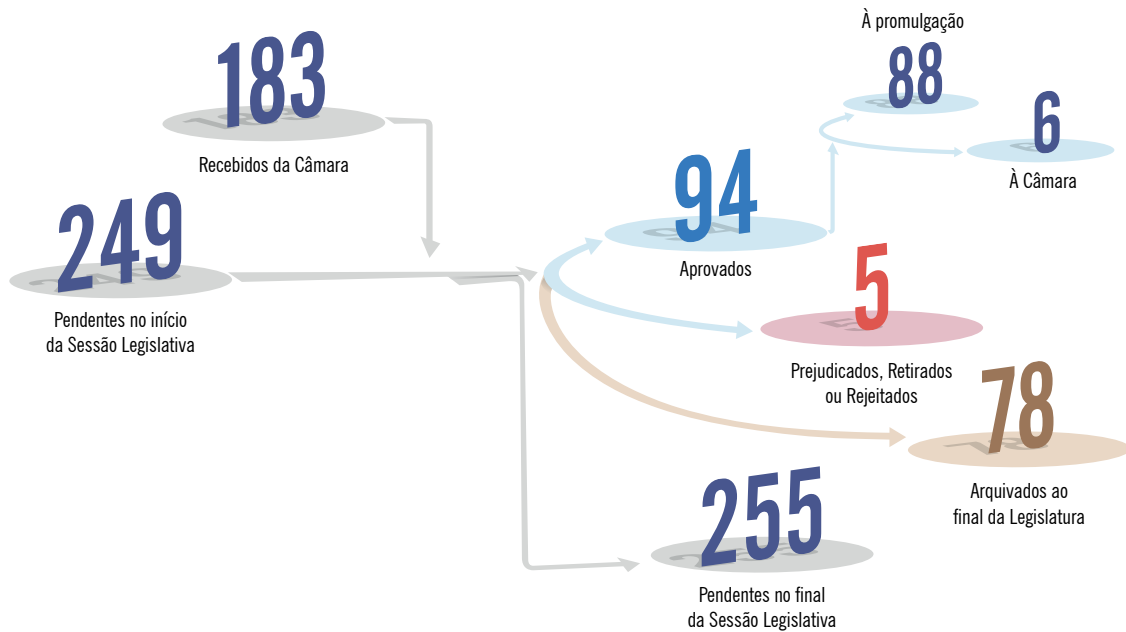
183

Recebidos da Câmara

249

Pendentes no início da Sessão Legislativa

À promulgação

88

6

À Câmara

94

Aprovados

5

Prejudicados, Retirados ou Rejeitados

78

Arquivados ao final da Legislatura

255

Pendentes no final da Sessão Legislativa